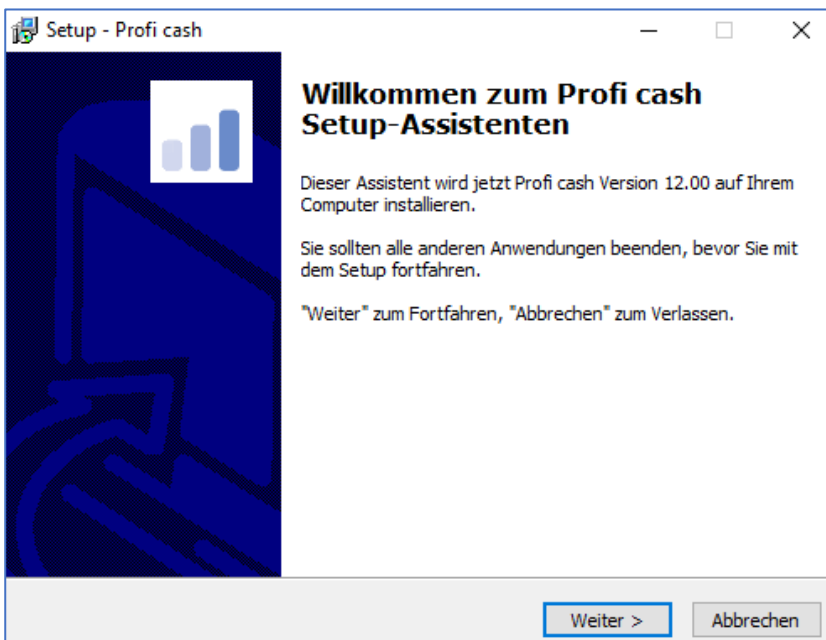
Setup - Profi cash

Willkommen zum Profi cash Setup-Assistenten

Dieser Assistent wird jetzt Profi cash Version 12.00 auf Ihrem Computer installieren.

Sie sollten alle anderen Anwendungen beenden, bevor Sie mit dem Setup fortfahren.

"Weiter" zum Fortfahren, "Abbrechen" zum Verlassen.

Weiter >

Abbrechen